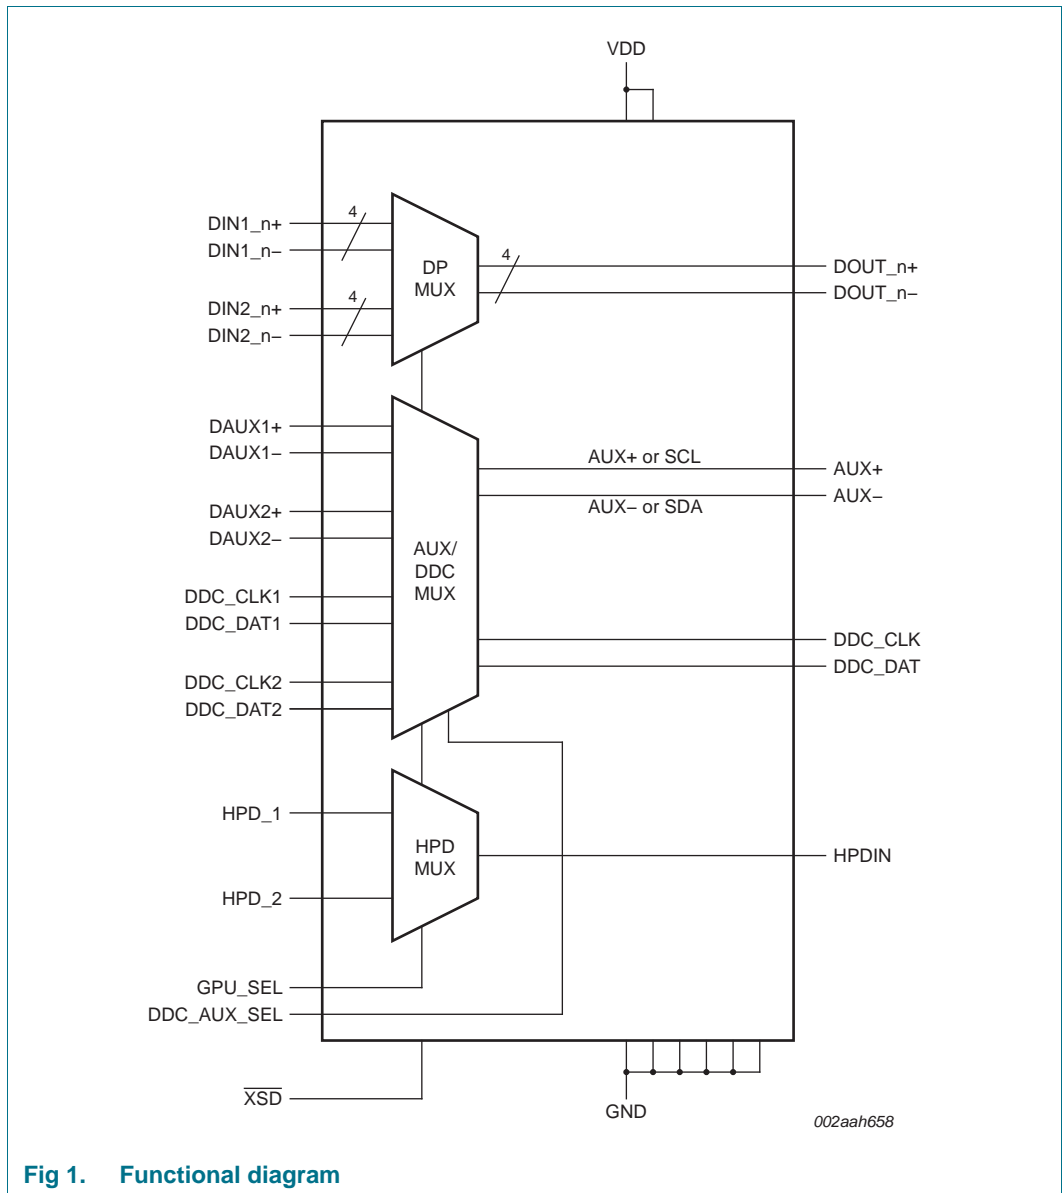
VDD

DIN1_n+
DIN1_n–
4
DP MUX
4
DOUT_n+
DOUT_n–
DIN2_n+
DIN2_n–
4

DAUX1+
DAUX1–
AUX+ or SCL
AUX+
AUX–
AUX– or SDA
DAUX2+
DAUX2–
AUX/ DDC MUX
DDC_CLK1
DDC_DAT1
DDC_CLK
DDC_DAT
DDC_CLK2
DDC_DAT2

HPD_1
HPD MUX
HPDIN
HPD_2

GPU_SEL
DDC_AUX_SEL

$\overline{XSD}$
GND
002aah658

Fig 1. Functional diagram